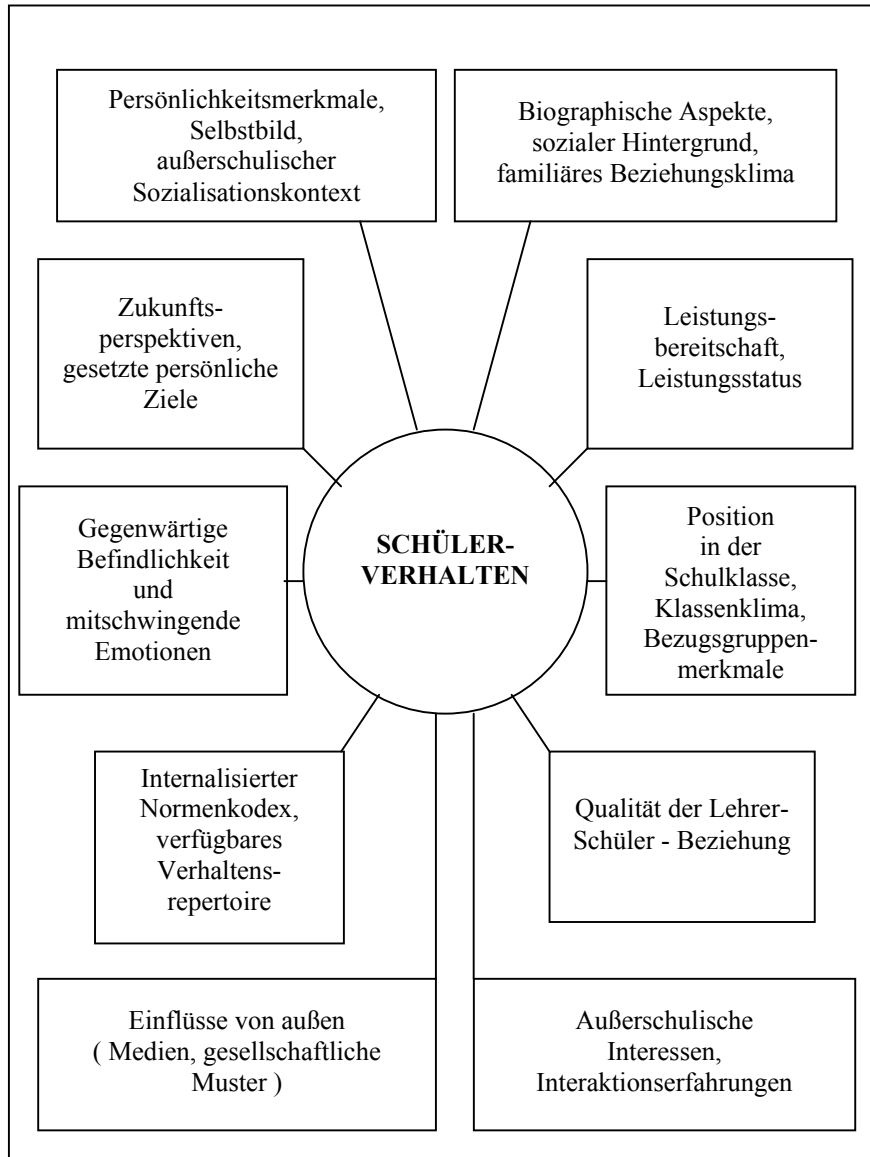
Persönlichkeitsmerkmale, Selbstbild, außerschulischer Sozialisationskontext

Biographische Aspekte, sozialer Hintergrund, familiäres Beziehungsklima

Zukunftsperspektiven, gesetzte persönliche Ziele

Leistungsbereitschaft, Leistungsstatus

Gegenwärtige Befindlichkeit und mitschwingende Emotionen

SCHÜLER-VERHALTEN

Position in der Schulklasse, Klassenklima, Bezugsgruppenmerkmale

Internalisierter Normenkodex, verfügbares Verhaltensrepertoire

Qualität der Lehrer-Schüler - Beziehung

Einflüsse von außen ( Medien, gesellschaftliche Muster )

Außerschulische Interessen, Interaktionserfahrungen